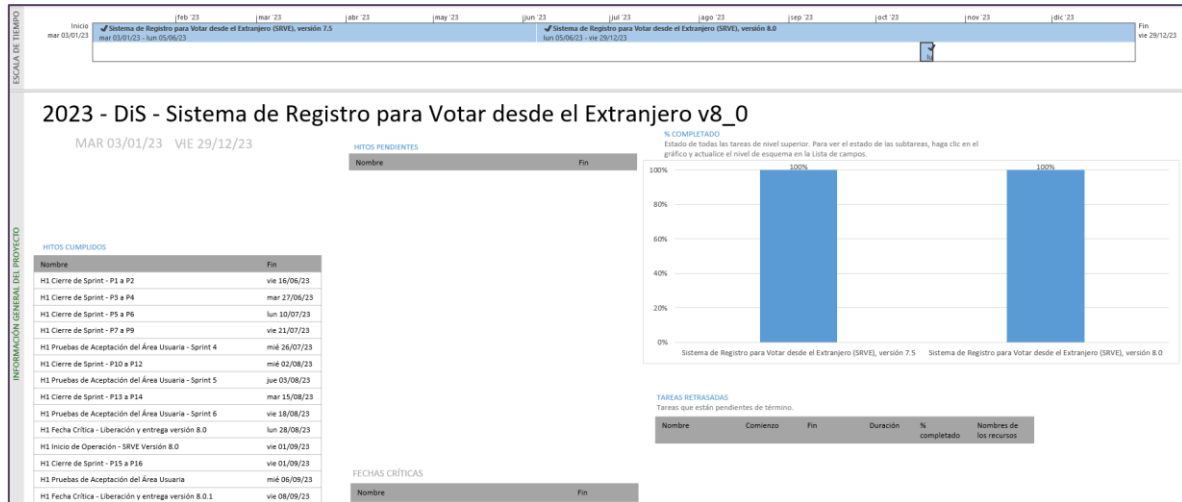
ESCALA DE TIEMPO

Inicio
mar 03/01/23

feb '23 mar '23 abr '23 may '23 jun '23 jul '23 ago '23 sep '23 oct '23 nov '23 dic '23

Sistema de Registro para Votar desde el Extranjero (SRVE), versión 7.5
mar 03/01/23 - lun 05/06/23

Sistema de Registro para Votar desde el Extranjero (SRVE), versión 8.0
lun 05/06/23 - vie 29/12/23

Fin
vie 29/12/23

INFORMACIÓN GENERAL DEL PROYECTO

2023 - DiS - Sistema de Registro para Votar desde el Extranjero v8_0

MAR 03/01/23 VIE 29/12/23

HITOS PENDIENTES

| Nombre | Fin |
|---|---|

% COMPLETADO
Estado de todas las tareas de nivel superior. Para ver el estado de las subtareas, haga clic en el gráfico y actualice el nivel de esquema en la Lista de campos.

100% 100% 100%
80%
60%
40%
20%
0%
Sistema de Registro para Votar desde el Extranjero (SRVE), versión 7.5
Sistema de Registro para Votar desde el Extranjero (SRVE), versión 8.0

HITOS CUMPLIDOS

| Nombre | Fin |
|---|---|
| H1 Cierre de Sprint - P1 a P2 | vie 16/06/23 |
| H1 Cierre de Sprint - P3 a P4 | mar 27/06/23 |
| H1 Cierre de Sprint - P5 a P6 | lun 10/07/23 |
| H1 Cierre de Sprint - P7 a P9 | vie 21/07/23 |
| H1 Pruebas de Aceptación del Área Usuaria - Sprint 4 | mié 26/07/23 |
| H1 Cierre de Sprint - P10 a P12 | mié 02/08/23 |
| H1 Pruebas de Aceptación del Área Usuaria - Sprint 5 | jue 03/08/23 |
| H1 Cierre de Sprint - P13 a P14 | mar 15/08/23 |
| H1 Pruebas de Aceptación del Área Usuaria - Sprint 6 | vie 18/08/23 |
| H1 Fecha Crítica - Liberación y entrega versión 8.0 | lun 28/08/23 |
| H1 Inicio de Operación - SRVE Versión 8.0 | vie 01/09/23 |
| H1 Cierre de Sprint - P15 a P16 | vie 01/09/23 |
| H1 Pruebas de Aceptación del Área Usuaria | mié 06/09/23 |
| H1 Fecha Crítica - Liberación y entrega versión 8.0.1 | vie 08/09/23 |

TAREAS RETRASADAS
Tareas que están pendientes de término.

| Nombre | Comienzo | Fin | Duración | % completado | Nombres de los recursos |
|---|---|---|---|---|---|

FECHAS CRÍTICAS

| Nombre | Fin |
|---|---|